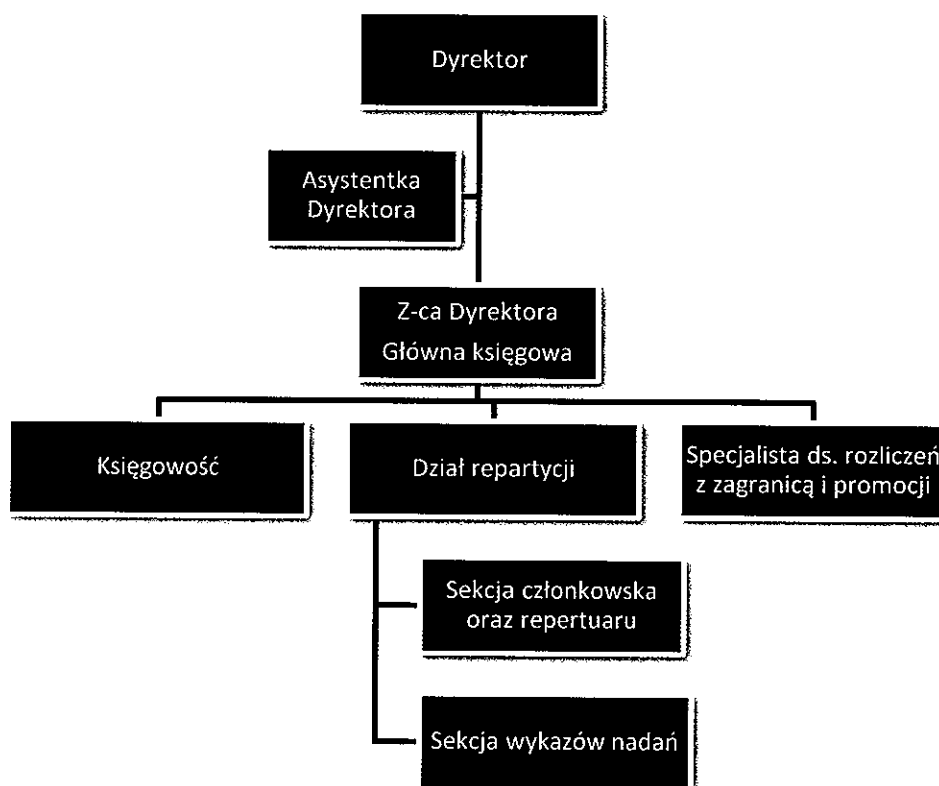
Dyrektor

Asystentka Dyrektora

Z-ca Dyrektora
Główna księgowa

Księgowość

Dział repartycji

Specjalista ds. rozliczeń z zagranicą i promocji

Sekcja członkowska oraz repertuaru

Sekcja wykazów nadań